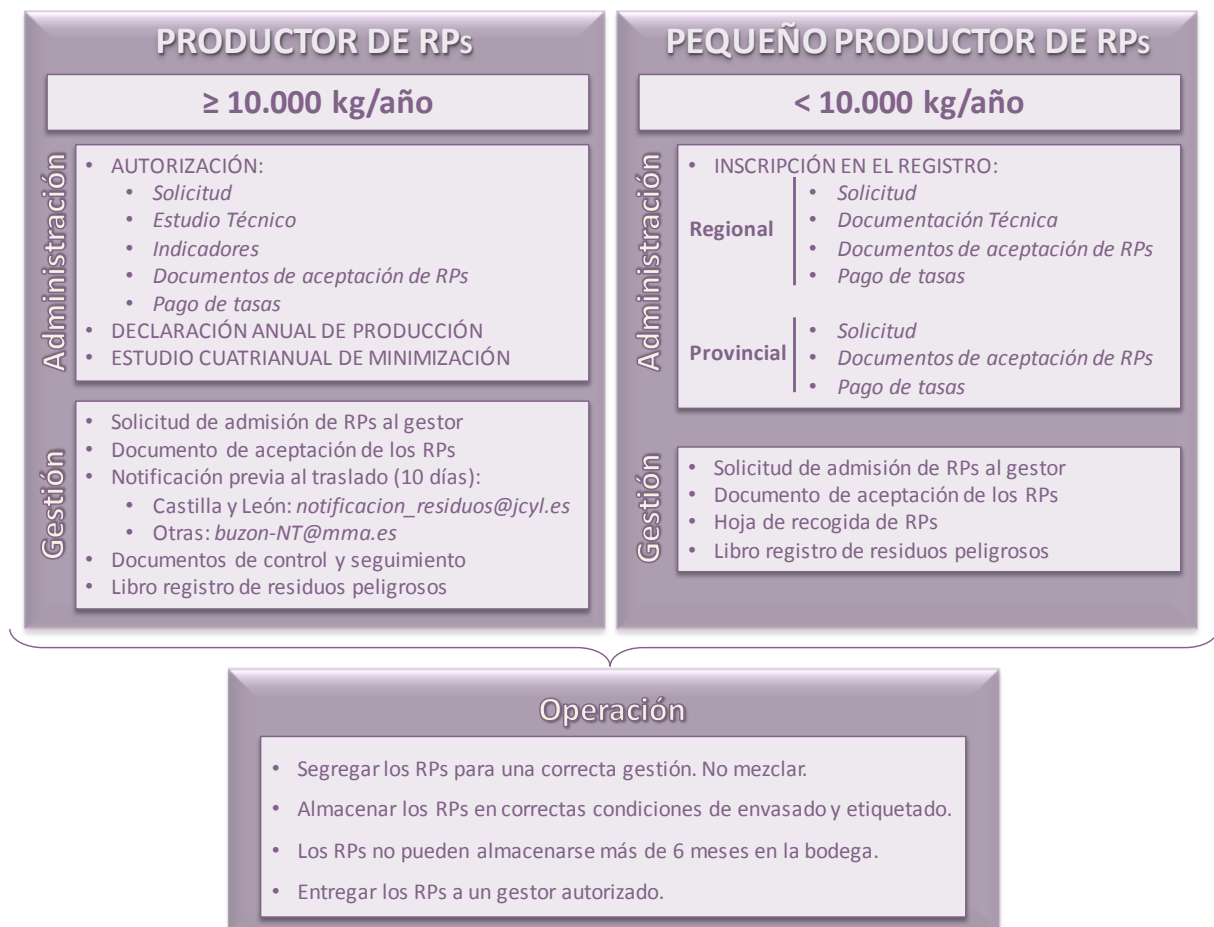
PRODUCTOR DE RPs

≥ 10.000 kg/año

Administración

- AUTORIZACIÓN:
  - *Solicitud*
  - *Estudio Técnico*
  - *Indicadores*
  - *Documentos de aceptación de RPs*
  - *Pago de tasas*
- DECLARACIÓN ANUAL DE PRODUCCIÓN
- ESTUDIO CUATRIANUAL DE MINIMIZACIÓN

Gestión

- Solicitud de admisión de RPs al gestor
- Documento de aceptación de los RPs
- Notificación previa al traslado (10 días):
  - Castilla y León: *notificacion_residuos@jcyl.es*
  - Otras: *buzon-NT@mma.es*
- Documentos de control y seguimiento
- Libro registro de residuos peligrosos

PEQUEÑO PRODUCTOR DE RPs

< 10.000 kg/año

Administración

- INSCRIPCIÓN EN EL REGISTRO:

Regional
- *Solicitud*
- *Documentación Técnica*
- *Documentos de aceptación de RPs*
- *Pago de tasas*

Provincial
- *Solicitud*
- *Documentos de aceptación de RPs*
- *Pago de tasas*

Gestión

- Solicitud de admisión de RPs al gestor
- Documento de aceptación de los RPs
- Hoja de recogida de RPs
- Libro registro de residuos peligrosos

Operación

- Segregar los RPs para una correcta gestión. No mezclar.
- Almacenar los RPs en correctas condiciones de envasado y etiquetado.
- Los RPs no pueden almacenarse más de 6 meses en la bodega.
- Entregar los RPs a un gestor autorizado.